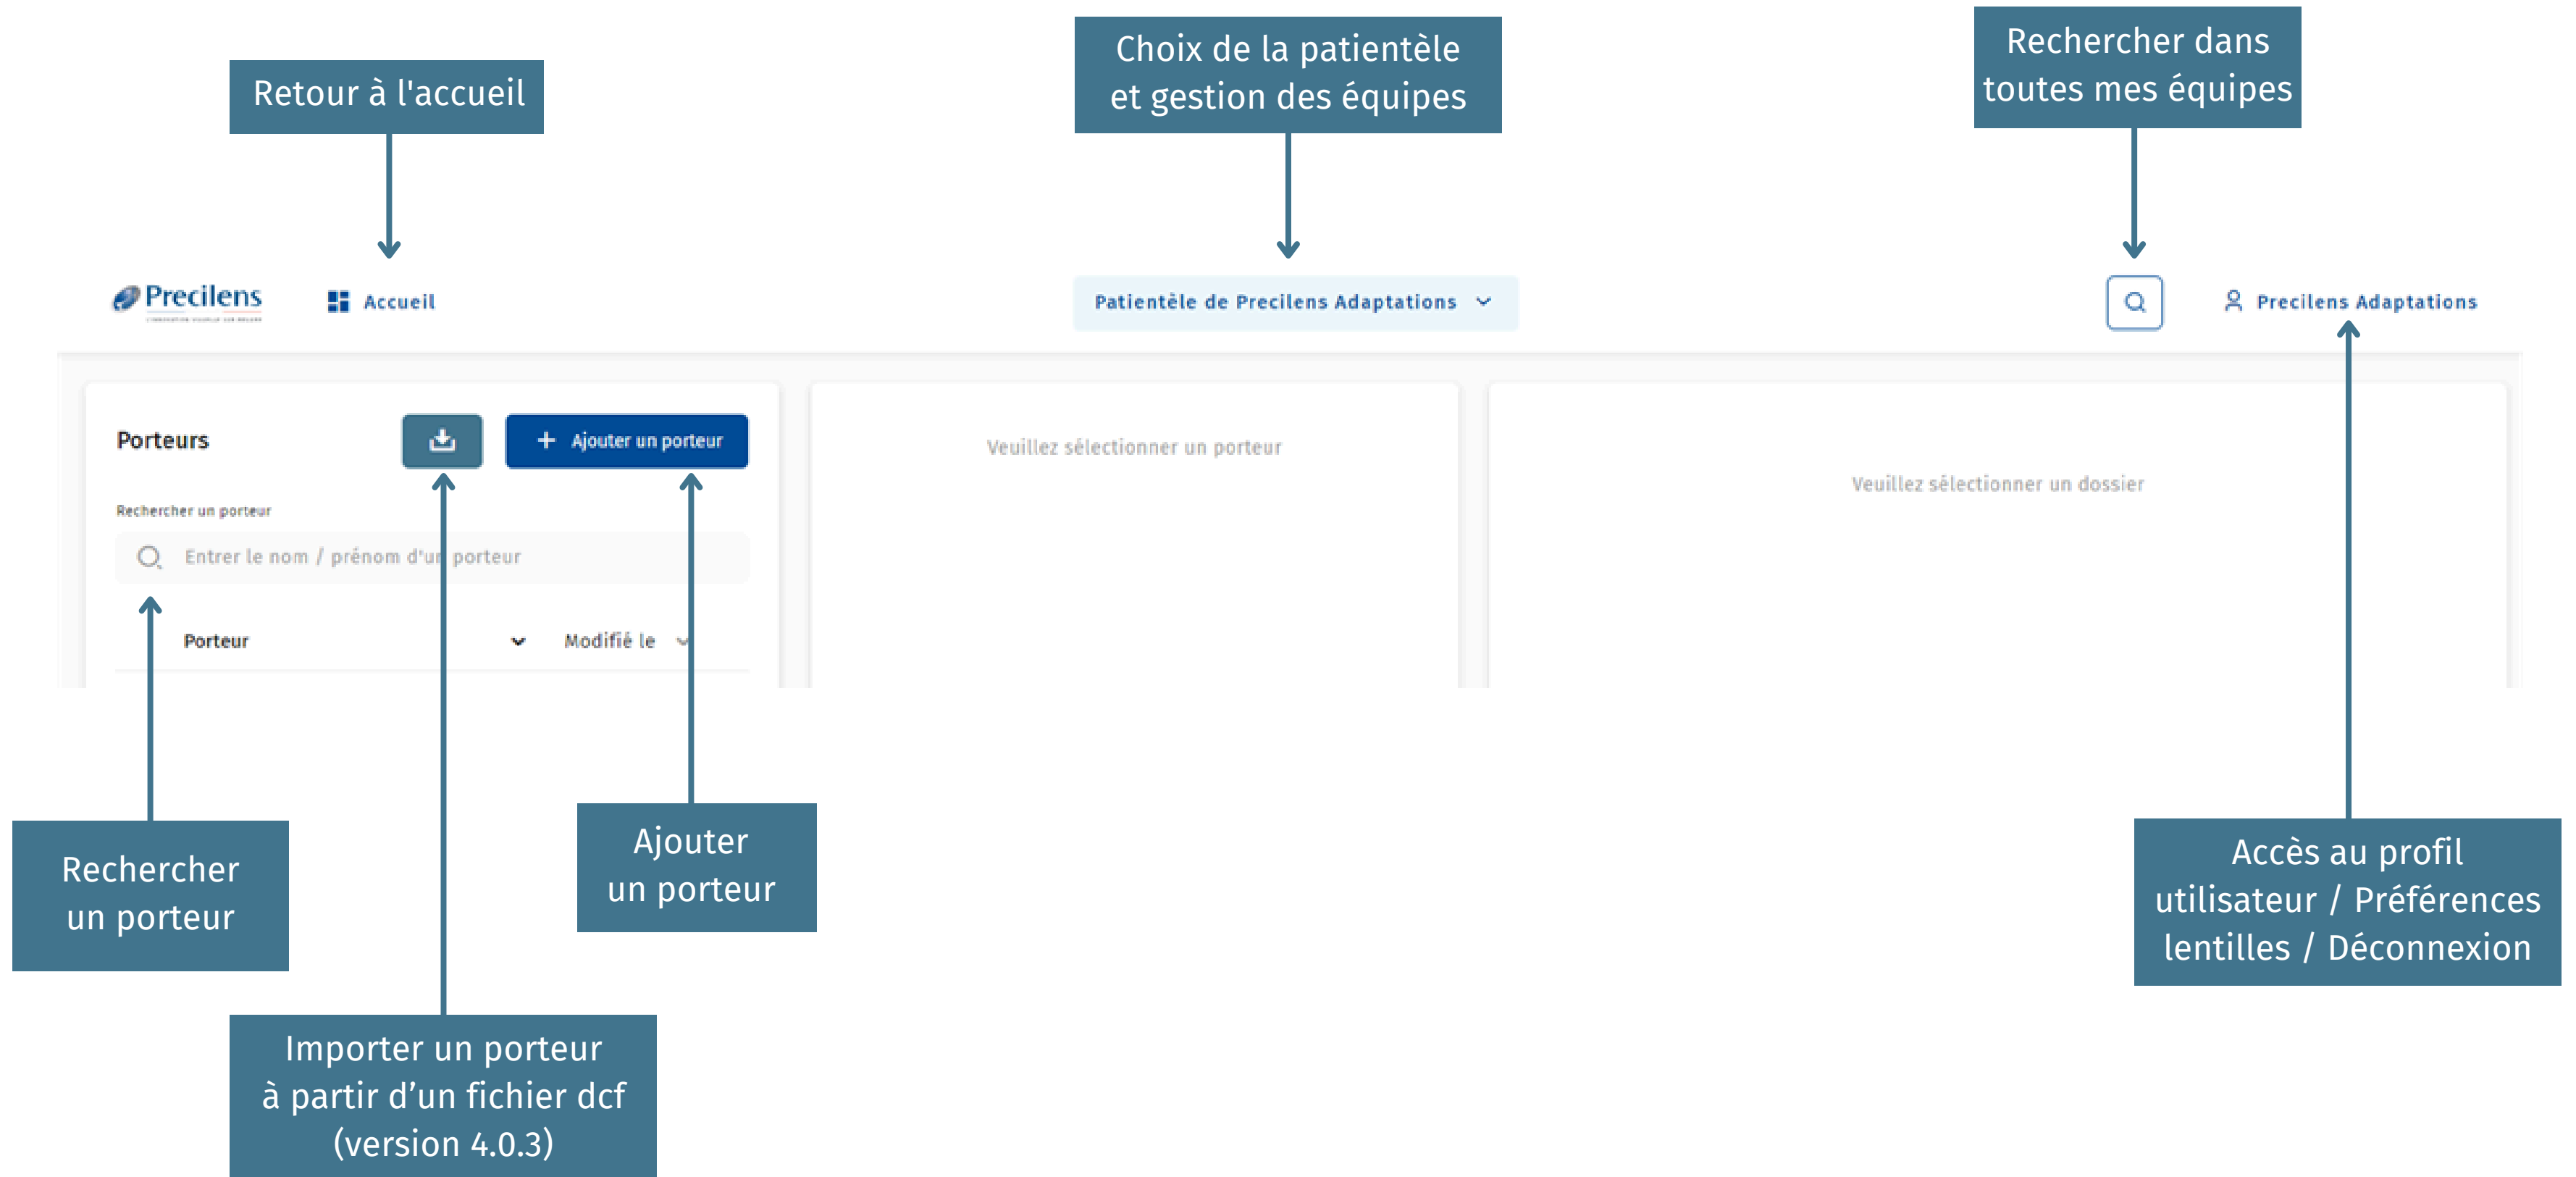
Retour à l'accueil

Choix de la patientèle et gestion des équipes

Rechercher dans toutes mes équipes

Precilens

Accueil

Patientèle de Precilens Adaptations

Precilens Adaptations

Porteurs

Ajouter un porteur

Veuillez sélectionner un porteur

Veuillez sélectionner un dossier

Rechercher un porteur

Entrer le nom / prénom d'un porteur

Porteur

Modifié le

Rechercher un porteur

Ajouter un porteur

Accès au profil utilisateur / Préférences lentilles / Déconnexion

Importer un porteur à partir d'un fichier dcf (version 4.0.3)